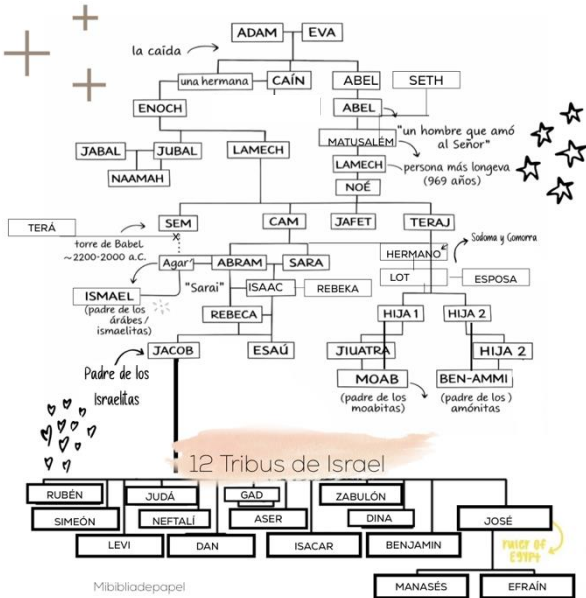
ADAM
EVA
la caída
una hermana
CAÍN
ABEL
SETH
ENOCH
ABEL
MATUSALÉM
"un hombre que amó al Señor"
JABAL
JUBAL
LAMECH
LAMECH
persona más longeva (969 años)
NAAMAH
NOÉ
TERÁ
SEM
CAM
JAFET
TERAJ
torre de Babel ~2200-2000 a.C.
Agar
ABRAM
SARA
HERMANO
Sodoma y Gomorra
LOT
ESPOSA
ISMAEL
"Sarai"
ISAAC
REBEKA
(padre de los árabes / ismaelitas)
REBECA
HIJA 1
HIJA 2
JACOB
ESAÚ
JIUATRA
HIJA 2
Padre de los Israelitas
MOAB
BEN-AMMI
(padre de los moabitas)
(padre de los) amónitas
12 Tribus de Israel
RUBÉN
JUDÁ
GAD
ZABULÓN
SIMEÓN
NEFTALÍ
ASER
DINA
JOSÉ
LEVI
DAN
ISACAR
BENJAMIN
ruler of EGYPT
Mibibliadepapel
MANASÉS
EFRAÍN